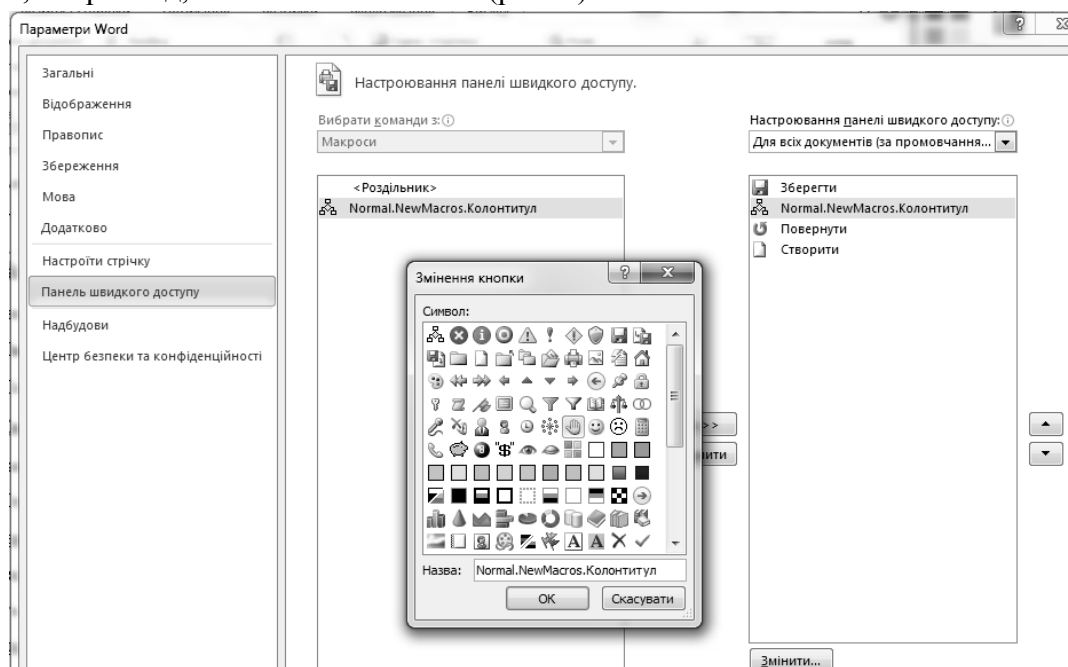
Параметри Word

Загальні
Відображення
Правопис
Збереження
Мова
Додатково
Настроїти стрічку
Панель швидкого доступу
Надбудови
Центр безпеки та конфіденційності

Настроювання панелі швидкого доступу.

Вибрати команди з:
Макроси

<Роздільник>
Normal.NewMacros.Колонтитул

Настроювання панелі швидкого доступу:
Для всіх документів (за промовчання...

Зберегти
Normal.NewMacros.Колонтитул
Повернути
Створити

Змінення кнопки

Символ:

Назва: Normal.NewMacros.Колонтитул

OK
Скасувати

>>
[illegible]лити

Змінити...